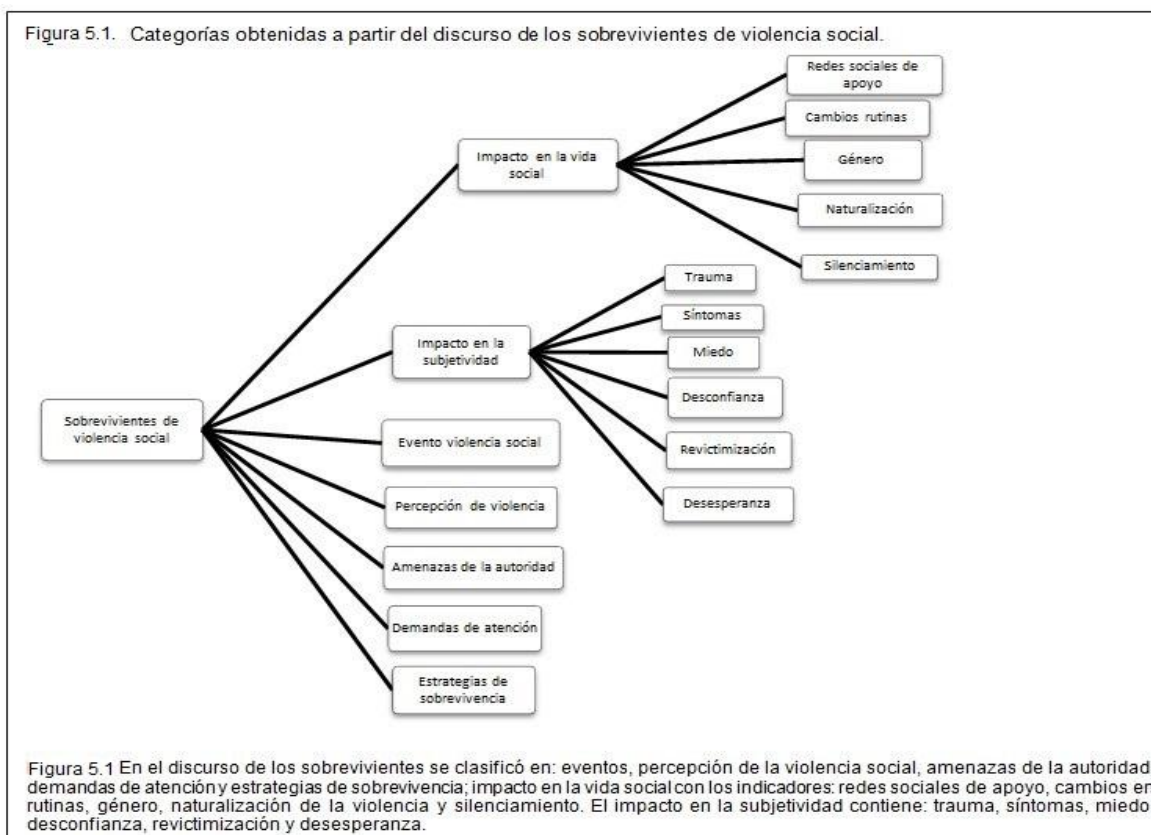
Figura 5.1. Categorías obtenidas a partir del discurso de los sobrevivientes de violencia social.

Sobrevivientes de violencia social

Impacto en la vida social

Redes sociales de apoyo

Cambios rutinas

Género

Naturalización

Silenciamiento

Impacto en la subjetividad

Trauma

Síntomas

Miedo

Desconfianza

Revictimización

Desesperanza

Evento violencia social

Percepción de violencia

Amenazas de la autoridad

Demandas de atención

Estrategias de sobrevivencia

Figura 5.1 En el discurso de los sobrevivientes se clasificó en: eventos, percepción de la violencia social, amenazas de la autoridad demandas de atención y estrategias de sobrevivencia; impacto en la vida social con los indicadores: redes sociales de apoyo, cambios en rutinas, género, naturalización de la violencia y silenciamiento. El impacto en la subjetividad contiene: trauma, síntomas, miedo desconfianza, revictimización y desesperanza.